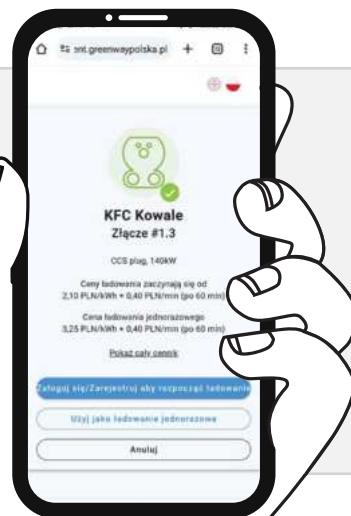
ont.greenwaypolska.pl

KFC Kowale
Złącze #1.3

CCS plug, 140kW

Ceny ładowania zaczynają się od
2,10 PLN/kWh + 0,40 PLN/min (po 60 min)

Cena ładowania jednorazowego
3,25 PLN/kWh + 0,40 PLN/min (po 60 min)

Pokaż cały cennik

Zaloguj się/Zarejestruj aby rozpocząć ładowanie

Użyj jako ładowanie jednorazowe

Anuluj